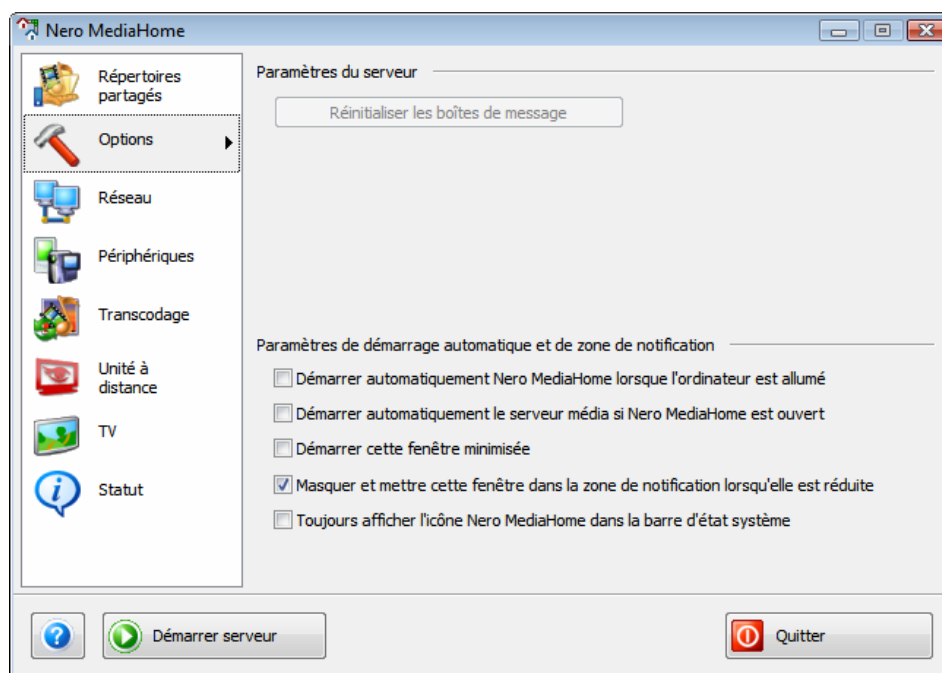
Nero MediaHome

Répertoires partagés

Options

Réseau

Périphériques

Transcodage

Unité à distance

TV

Statut

Paramètres du serveur

Réinitialiser les boîtes de message

Paramètres de démarrage automatique et de zone de notification

Démarrer automatiquement Nero MediaHome lorsque l'ordinateur est allumé

Démarrer automatiquement le serveur média si Nero MediaHome est ouvert

Démarrer cette fenêtre minimisée

Masquer et mettre cette fenêtre dans la zone de notification lorsqu'elle est réduite

Toujours afficher l'icône Nero MediaHome dans la barre d'état système

Démarrer serveur

Quitter